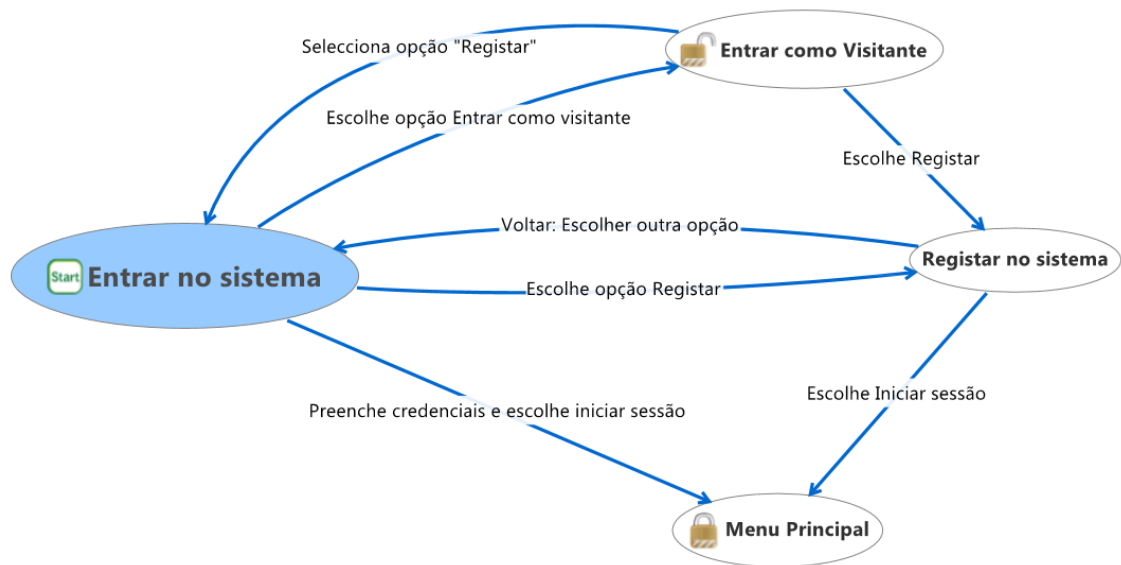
Selecciona opção "Registar"

Entrar como Visitante

Escolhe opção Entrar como visitante

Escolhe Registar

Voltar: Escolher outra opção

Start Entrar no sistema

Registar no sistema

Escolhe opção Registar

Escolhe Iniciar sessão

Preenche credenciais e escolhe iniciar sessão

Menu Principal